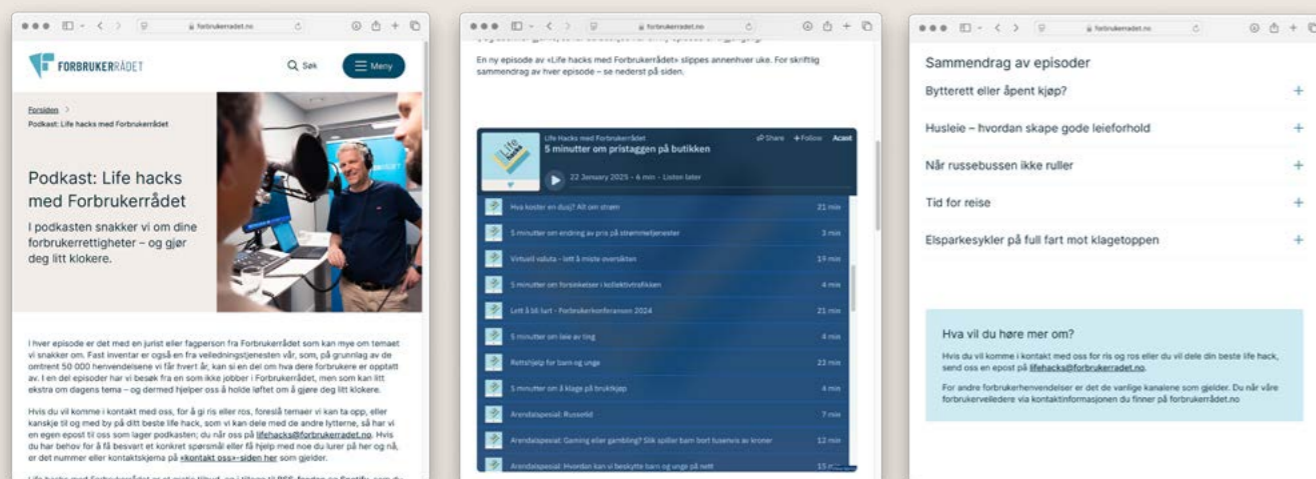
forbrukerradet.no

FORBRUKERRÅDET

Søk

Meny

Forsiden >

Podkast: Life hacks med Forbrukerrådet

Podkast: Life hacks med Forbrukerrådet

I podkasten snakker vi om dine forbrukerrettigheter – og gjør deg litt klokere.

I hver episode er det med en jurist eller fagperson fra Forbrukerrådet som kan mye om temaet vi snakker om. Fast inventar er også en fra veiledningstjenesten vår, som, på grunnlag av de omtrent 50 000 henvendelsene vi får hvert år, kan si en del om hva dere forbrukere er opptatt av. I en del episoder har vi besøk fra en som ikke jobber i Forbrukerrådet, men som kan litt ekstra om dagens tema – og dermed hjelper oss å holde løftet om å gjøre deg litt klokere.

Hvis du vil komme i kontakt med oss, for å gi ris eller ros, foreslå temaer vi kan ta opp, eller kanskje til og med by på ditt beste life hack, som vi kan dele med de andre lytterne, så har vi en egen epost til oss som lager podkasten; du når oss på lifehacks@forbrukerradet.no. Hvis du har behov for å få besvart et konkret spørsmål eller få hjelp med noe du lurer på her og nå, er det nummer eller kontaktskjema på «kontakt oss»-siden her som gjelder.

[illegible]

forbrukerradet.no

En ny episode av «Life hacks med Forbrukerrådet» slippes annenhver uke. For skriftlig sammendrag av hver episode – se nederst på siden.

Life Hacks med Forbrukerrådet
5 minutter om pristaggen på butikken
Share +Follow Acast
22 January 2025 · 6 min · Listen later

Hva koster en dusj? Alt om strøm 21 min
5 minutter om endring av pris på strømmetjenester 3 min
Virtuell valuta - lett å miste oversikten 19 min
5 minutter om forsinkelser i kollektivtrafikken 4 min
Lett å bli lurt - Forbrukerkonferansen 2024 21 min
5 minutter om leie av ting 4 min
Rettshjelp for barn og unge 23 min
5 minutter om å klage på bruktkjøp 4 min
Arendalspesial: Russetid 7 min
Arendalspesial: Gaming eller gambling? Slik spiller barn bort tusenvis av kroner 12 min
Arendalspesial: Hvordan kan vi beskytte barn og unge på nett 15 min

forbrukerradet.no

Sammendrag av episoder

Bytterett eller åpent kjøp? +

Husleie – hvordan skape gode leieforhold +

Når russebussen ikke ruller +

Tid for reise +

Elsparkesykler på full fart mot klagetoppen +

Hva vil du høre mer om?

Hvis du vil komme i kontakt med oss for ris og ros eller du vil dele din beste life hack, send oss en epost på lifehacks@forbrukerradet.no.

For andre forbrukerhenvendelser er det de vanlige kanalene som gjelder. Du når våre forbrukerveiledere via kontaktinformasjonen du finner på forbrukerrådet.no